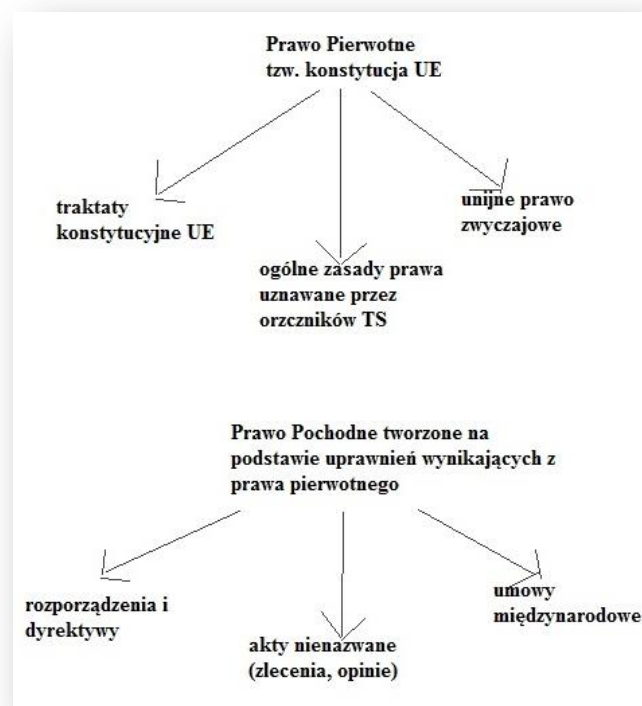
Prawo Pierwotne
tzw. konstytucja UE

traktaty konstytucyjne UE

ogólne zasady prawa uznawane przez orczników TS

unijne prawo zwyczajowe

Prawo Pochodne tworzone na podstawie uprawnień wynikających z prawa pierwotnego

rozporządzenia i dyrektywy

akty nienazwane (zlecenia, opinie)

umowy międzynarodowe